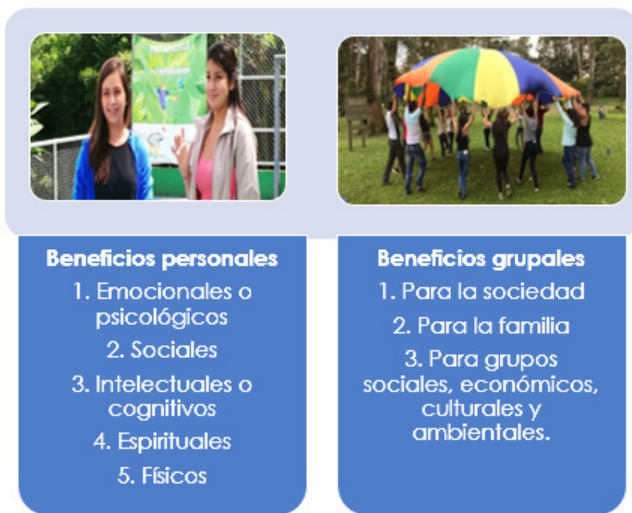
Beneficios personales
1. Emocionales o psicológicos
2. Sociales
3. Intelectuales o cognitivos
4. Espirituales
5. Físicos

Beneficios grupales
1. Para la sociedad
2. Para la familia
3. Para grupos sociales, económicos, culturales y ambientales.